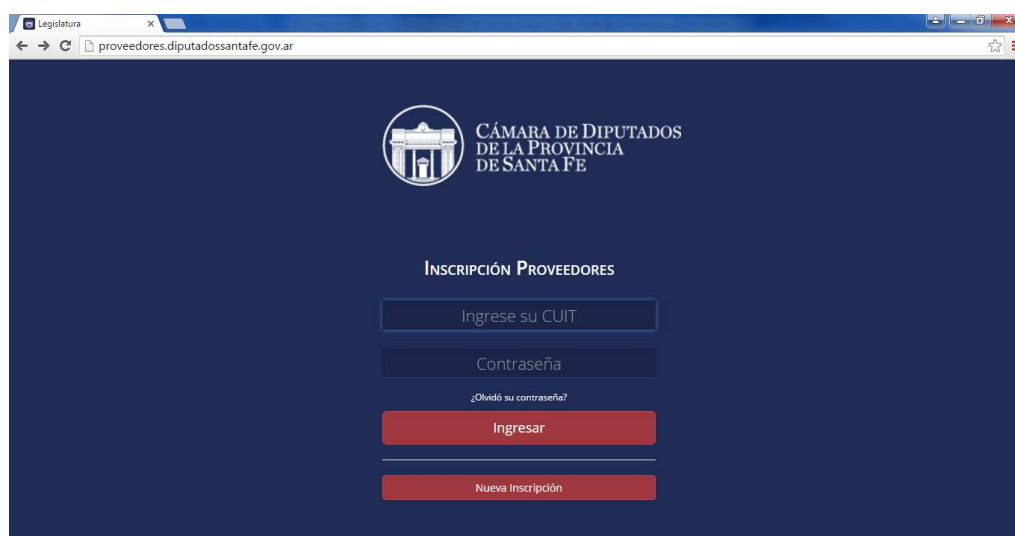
Legislatura ×

proveedores.diputadossantafe.gov.ar

CÁMARA DE DIPUTADOS DE LA PROVINCIA DE SANTA FE

INSCRIPCIÓN PROVEEDORES

Ingrese su CUIT

Contraseña

¿Olvidó su contraseña?

Ingresar

Nueva Inscripción